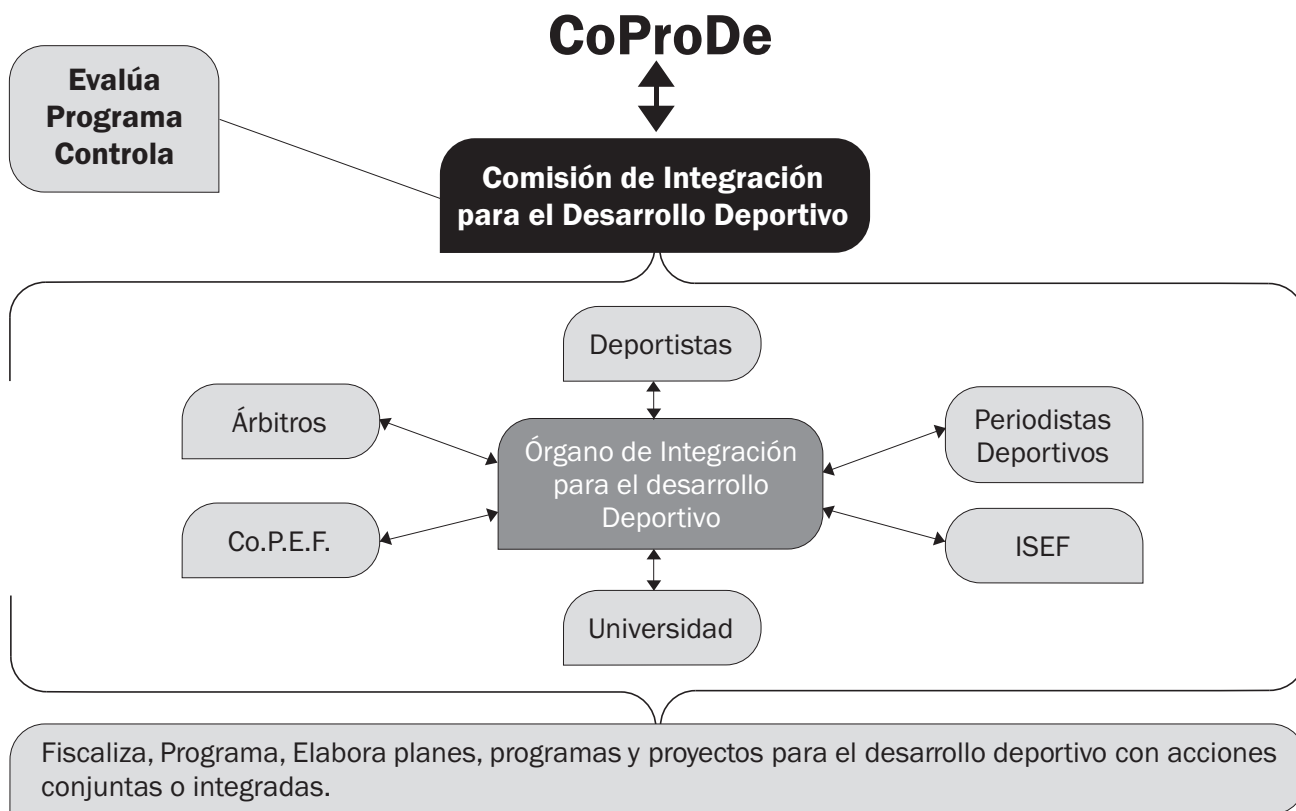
CoProDe

Evalúa
Programa
Controla

Comisión de Integración para el Desarrollo Deportivo

Deportistas

Árbitros

Órgano de Integración para el desarrollo Deportivo

Periodistas Deportivos

Co.P.E.F.

ISEF

Universidad

Fiscaliza, Programa, Elabora planes, programas y proyectos para el desarrollo deportivo con acciones conjuntas o integradas.